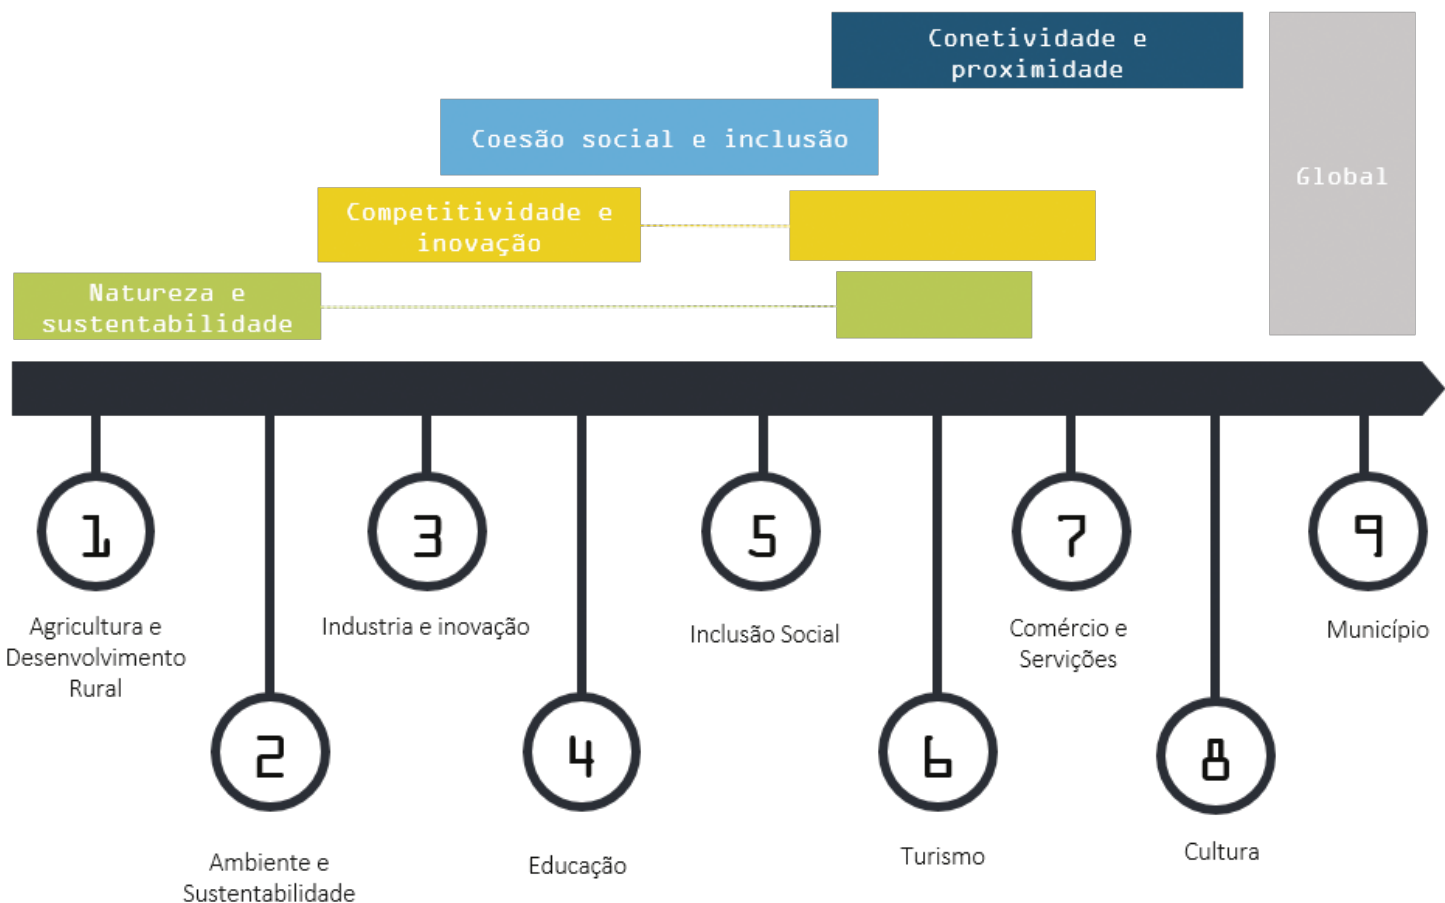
Conetividade e proximidade

Coesão social e inclusão

Competitividade e inovação

Natureza e sustentabilidade

Global

1
Agricultura e Desenvolvimento Rural

2
Ambiente e Sustentabilidade

3
Industria e inovação

4
Educação

5
Inclusão Social

6
Turismo

7
Comércio e Serviços

8
Cultura

9
Município